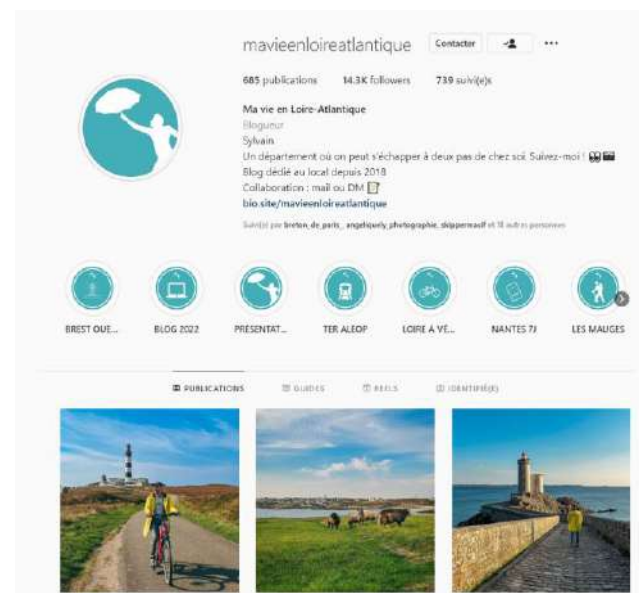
mavieenloireatlantique Contacter

685 publications 14,3K followers 739 suivi(e)s

Ma vie en Loire-Atlantique
Blogueur
Sylvain
Un département où on peut s'échapper à deux pas de chez soi. Suivez-moi !
Blog dédié au local depuis 2018
Collaboration : mail ou DM
bio.site/mavieenloireatlantique

Suivi(e) par breton_de_paris_, angeliquely_photographie, skipperwaslf et 18 autres personnes

BREST OUE... BLOG 2022 PRESENTAT... TER ALEOP LOIRE A VÉ... NANTES 7J LES MAUGES

PUBLICATIONS GUIDES REELS IDENTIFIÉ(E)